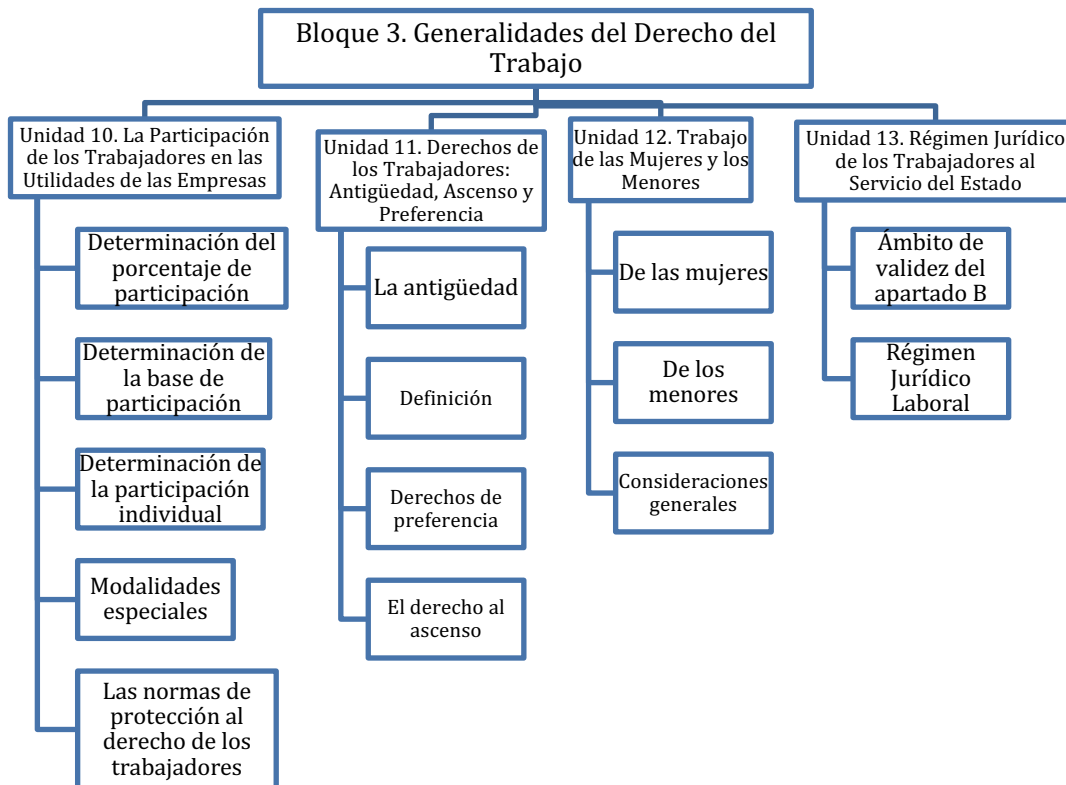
Bloque 3. Generalidades del Derecho del Trabajo

Unidad 10. La Participación de los Trabajadores en las Utilidades de las Empresas

Determinación del porcentaje de participación

Determinación de la base de participación

Determinación de la participación individual

Modalidades especiales

Las normas de protección al derecho de los trabajadores

Unidad 11. Derechos de los Trabajadores: Antigüedad, Ascenso y Preferencia

La antigüedad

Definición

Derechos de preferencia

El derecho al ascenso

Unidad 12. Trabajo de las Mujeres y los Menores

De las mujeres

De los menores

Consideraciones generales

Unidad 13. Régimen Jurídico de los Trabajadores al Servicio del Estado

Ámbito de validez del apartado B

Régimen Jurídico Laboral